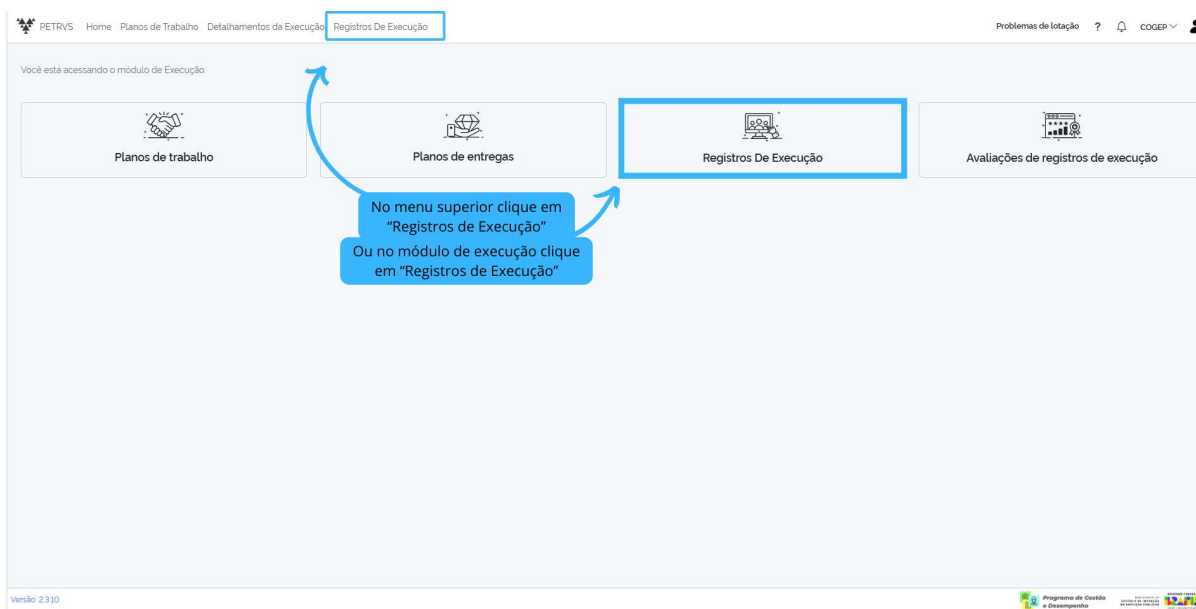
PETRVS Home Planos de Trabalho Detalhamentos da Execução Registros De Execução

Problemas de lotação ? COGEP

Você está acessando o módulo de Execução.

Planos de trabalho

Planos de entregas

Registros De Execução

Avaliações de registros de execução

No menu superior clique em "Registros de Execução"

Ou no módulo de execução clique em "Registros de Execução"

Versão: 2.3.10

Programa de Gestão e Desempenho

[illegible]